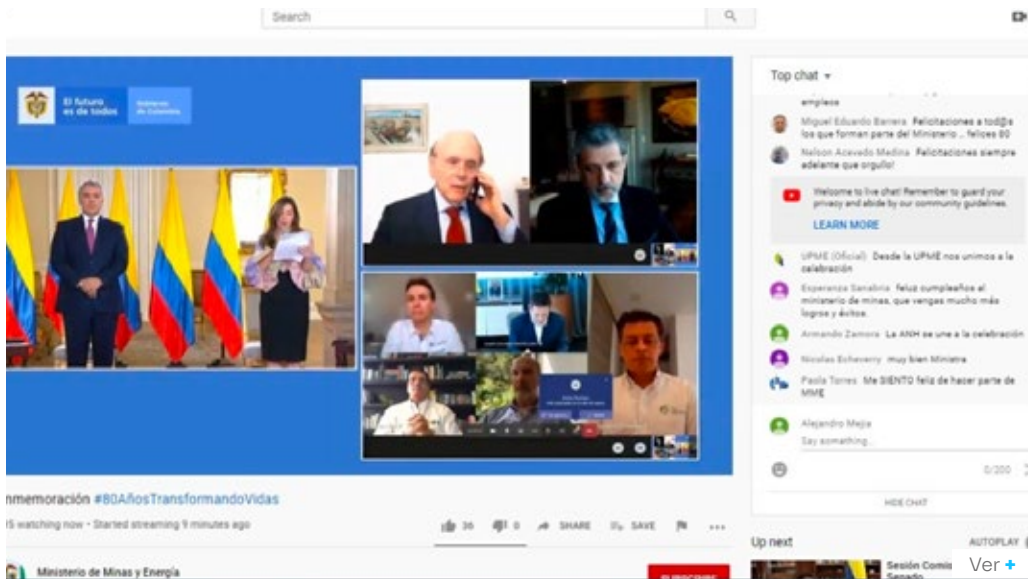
Search

El futuro es de todos | Gobierno de Colombia

nmemoración #80AñosTransformandoVidas
5 watching now • Started streaming 9 minutes ago

36 0 SHARE SAVE

Ministerio de Minas y Energía

Top chat

empleos

Miguel Eduardo Barrera Felicitaciones a tod@s los que forman parte del Ministerio ... felices 80

Nelson Acevedo Medina Felicitaciones siempre adelante que orgullo!

Welcome to live chat! Remember to guard your privacy and abide by our community guidelines.

LEARN MORE

UPME (Oficial) Desde la UPME nos unimos a la celebración

Esperanza Sanabria feliz cumpleaños al ministerio de minas, que vengas mucho más logros y éxitos.

Armando Zamora La ANH se une a la celebración

Nicolas Echeverry muy bien Ministra

Paola Torres Me SIENTO feliz de hacer parte de MME

Alejandro Mejia
Say something...

0/200

HIDE CHAT

Up next AUTOPLAY

Sesión Comis Senado

Ver +